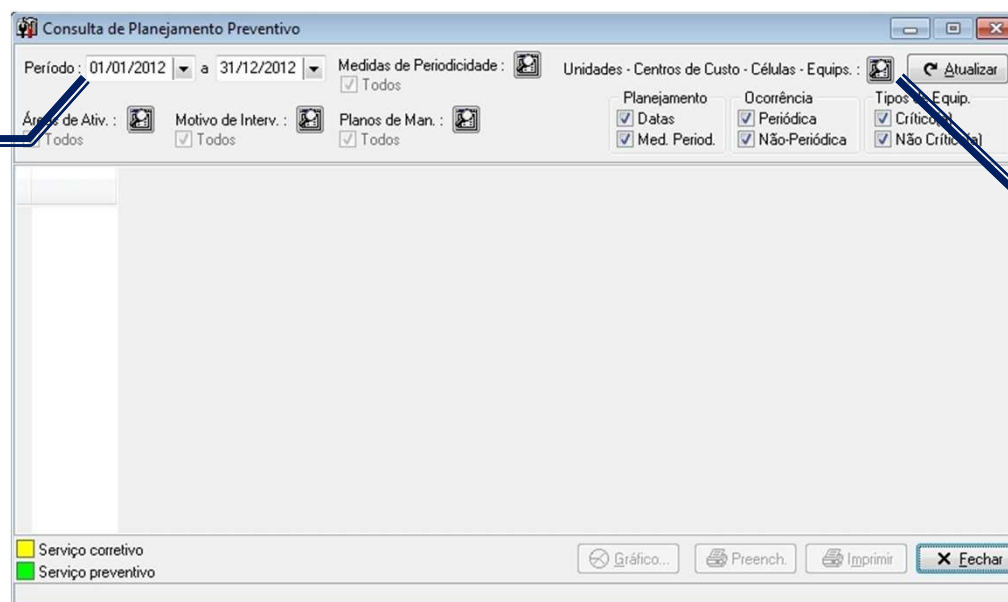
Consulta de Planejamento Preventivo

Período : 01/01/2012 a 31/12/2012

Medidas de Periodicidade :
Todos

Unidades - Centros de Custo - Células - Equips. :

Atualizar

Área de Ativ. :
Todos

Motivo de Interv. :
Todos

Planos de Man. :
Todos

Planejamento
Datas
Med. Period.

Ocorrência
Periódica
Não-Periódica

Tipos de Equip.
Crítico(a)
Não Crítico(a)

Serviço corretivo
Serviço preventivo

Gráfico...
Preench.
Imprimir
Fechar